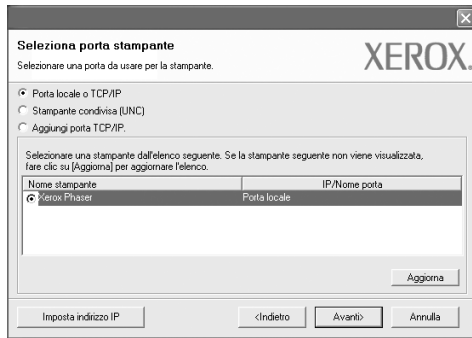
Seleziona porta stampante

Selezionare una porta da usare per la stampante.

XEROX.

Porta locale o TCP/IP

Stampante condivisa (UNC)

Aggiungi porta TCP/IP.

Selezionare una stampante dall'elenco seguente. Se la stampante seguente non viene visualizzata, fare clic su [Aggiorna] per aggiornare l'elenco.

| Nome stampante | IP/Nome porta |
|---|---|
| Xerox Phaser | Porta locale |

Aggiorna

Imposta indirizzo IP

<Indietro

Avanti>

Annulla